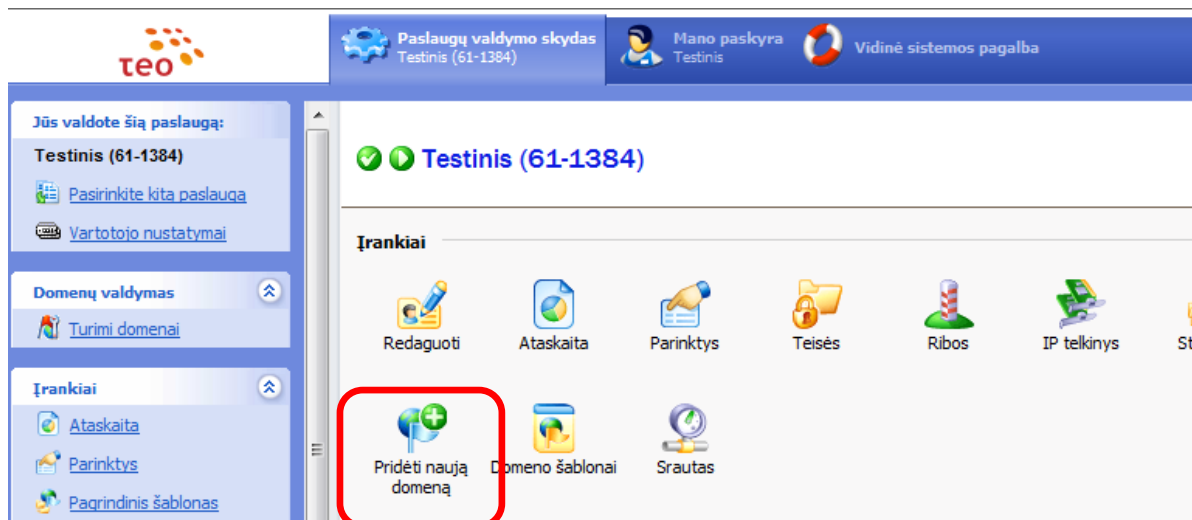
teo

Paslaugų valdymo skydas
Testinis (61-1384)

Mano paskyra
Testinis

Vidinė sistemos pagalba

Jūs valdote šią paslaugą:
Testinis (61-1384)
Pasirinkite kita paslauga
Vartotojo nustatymai

Domenų valdymas
Turimi domenai

Įrankiai
Ataskaita
Parinktys
Pagrindinis šablonas

Testinis (61-1384)

Įrankiai

Redaguoti
Ataskaita
Parinktys
Teisės
Ribos
IP telkinys
St

Pridėti naują domeną
Domeno šablonai
Srautas